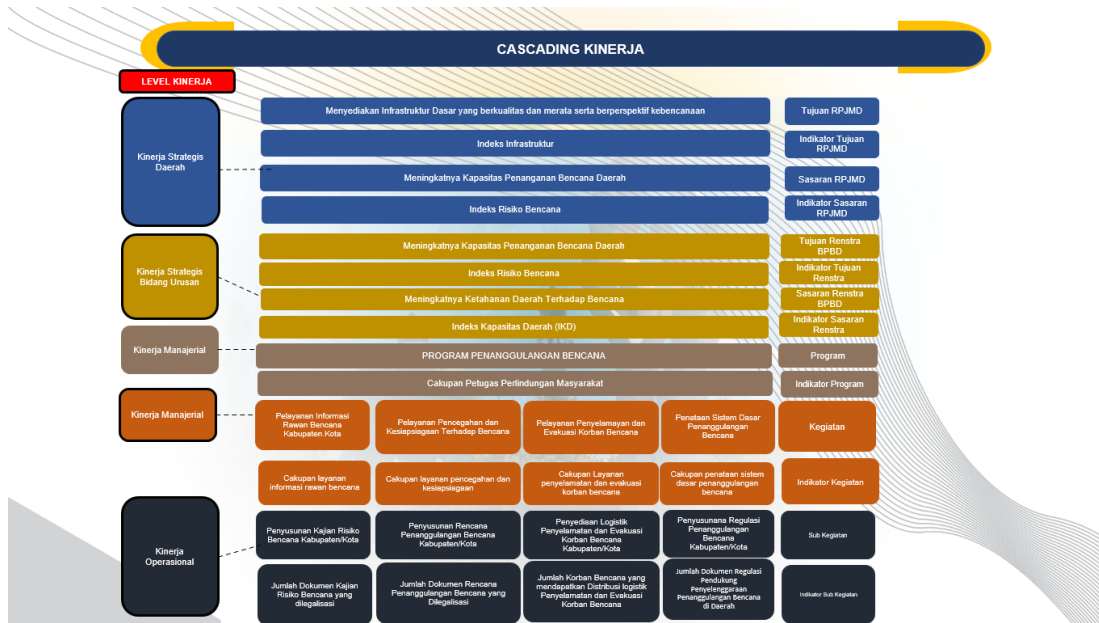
CASCADING KINERJA

LEVEL KINERJA

Kinerja Strategis Daerah

Menyediakan Infrastruktur Dasar yang berkualitas dan merata serta berperspektif kebencanaan — Tujuan RPJMD

Indeks Infrastruktur — Indikator Tujuan RPJMD

Meningkatnya Kapasitas Penanganan Bencana Daerah — Sasaran RPJMD

Indeks Risiko Bencana — Indikator Sasaran RPJMD

Kinerja Strategis Bidang Urusan

Meningkatnya Kapasitas Penanganan Bencana Daerah — Tujuan Renstra BPBD

Indeks Risiko Bencana — Indikator Tujuan Renstra

Meningkatnya Ketahanan Daerah Terhadap Bencana — Sasaran Renstra BPBD

Indeks Kapasitas Daerah (IKD) — Indikator Sasaran Renstra

Kinerja Manajerial

PROGRAM PENANGGULANGAN BENCANA — Program

Cakupan Petugas Perlindungan Masyarakat — Indikator Program

Kinerja Manajerial

| Pelayanan Informasi Rawan Bencana Kabupaten.Kota | Pelayanan Pencegahan dan Kesiapsiagaan Terhadap Bencana | Pelayanan Penyelamayan dan Evakuasi Korban Bencana | Penataan Sistem Dasar Penanggulangan Bencana | Kegiatan |
|---|---|---|---|---|
| Cakupan layanan informasi rawan bencana | Cakupan layanan pencegahan dan kesiapsiagaan | Cakupan Layanan penyelamatan dan evakuasi korban bencana | Cakupan penataan sistem dasar penanggulangan bencana | Indikator Kegiatan |

Kinerja Operasional

| Penyusunan Kajian Risiko Bencana Kabupaten/Kota | Penyusunan Rencana Penanggulangan Bencana Kabupaten/Kota | Penyediaan Logistik Penyelamatan dan Evakuasi Korban Bencana Kabupaten/Kota | Penyusunana Regulasi Penanggulangan Bencana Kabupaten/Kota | Sub Kegiatan |
|---|---|---|---|---|
| Jumlah Dokumen Kajian Risiko Bencana yang dilegalisasi | Jumlah Dokumen Rencana Penanggulangan Bencana yang Dilegalisasi | Jumlah Korban Bencana yang mendapatkan Distribusi logistik Penyelamatan dan Evakuasi Korban Bencana | Jumlah Dokumen Regulasi Pendukung Penyelenggaraan Penanggulangan Bencana di Daerah | Indikator Sub Kegiatan |